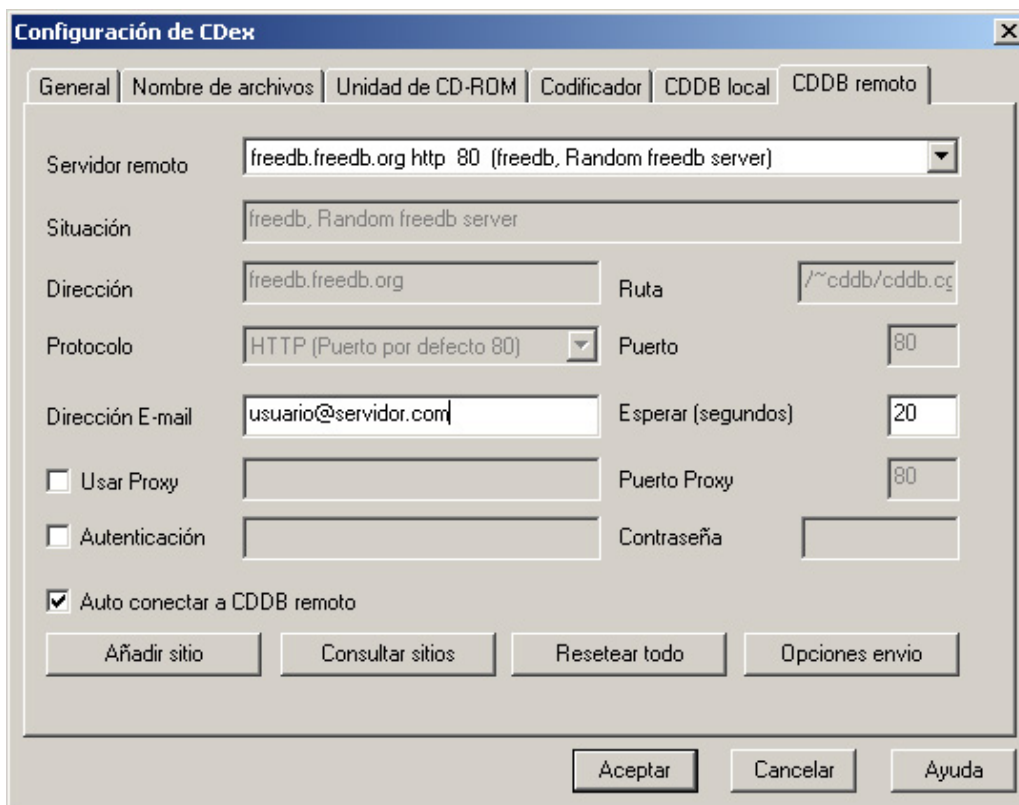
Configuración de CDex

General | Nombre de archivos | Unidad de CD-ROM | Codificador | CDDB local | CDDB remoto

Servidor remoto
freedb.freedb.org http 80 (freedb, Random freedb server)

Situación
freedb, Random freedb server

Dirección
freedb.freedb.org

Ruta
/~cddb/cddb.cg

Protocolo
HTTP (Puerto por defecto 80)

Puerto
80

Dirección E-mail
usuario@servidor.com

Esperar (segundos)
20

Usar Proxy

Puerto Proxy
80

Autenticación

Contraseña

Auto conectar a CDDB remoto

Añadir sitio
Consultar sitios
Resetear todo
Opciones envio

Aceptar
Cancelar
Ayuda